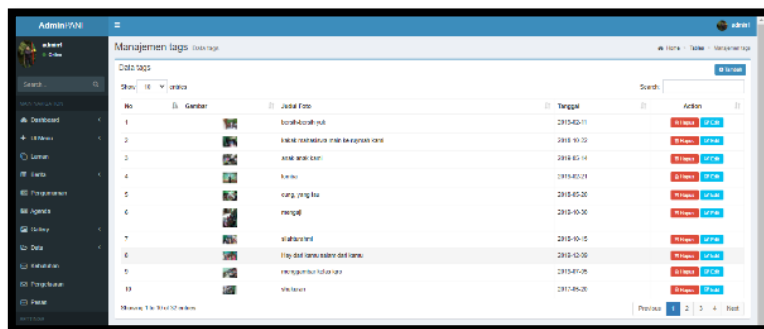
AdminPANI

admin

admin
● Online

Search...

Dashboard
Berita
Laman
Berita
Pengumuman
Agenda
Galeri
Data
Kelahiran
Pengajuan
Pesan

Manajemen tags Data tags

Home > Tabel > Manajemen tags

Data tags

+ Tambah

Show 10 entries

Search:

| No | Gambar | Judul Foto | Tanggal | Action |
|---|---|---|---|---|
| 1 | | bocah-bocah yuk | 2018-02-11 | Hapus Edit |
| 2 | | kakak memainkan main bersama kami | 2018-10-30 | Hapus Edit |
| 3 | | anak anak kami | 2018-03-14 | Hapus Edit |
| 4 | | kamu | 2018-03-21 | Hapus Edit |
| 5 | | orang yang lucu | 2018-03-30 | Hapus Edit |
| 6 | | mengaji | 2018-10-30 | Hapus Edit |
| 7 | | silahturahmi | 2018-10-15 | Hapus Edit |
| 8 | | Hay dari kamu salam dari kamu | 2018-12-09 | Hapus Edit |
| 9 | | menggambar keluarga | 2018-01-26 | Hapus Edit |
| 10 | | silahturahmi | 2017-09-20 | Hapus Edit |

Showing 1 to 10 of 32 entries

Previous 1 2 3 4 Next